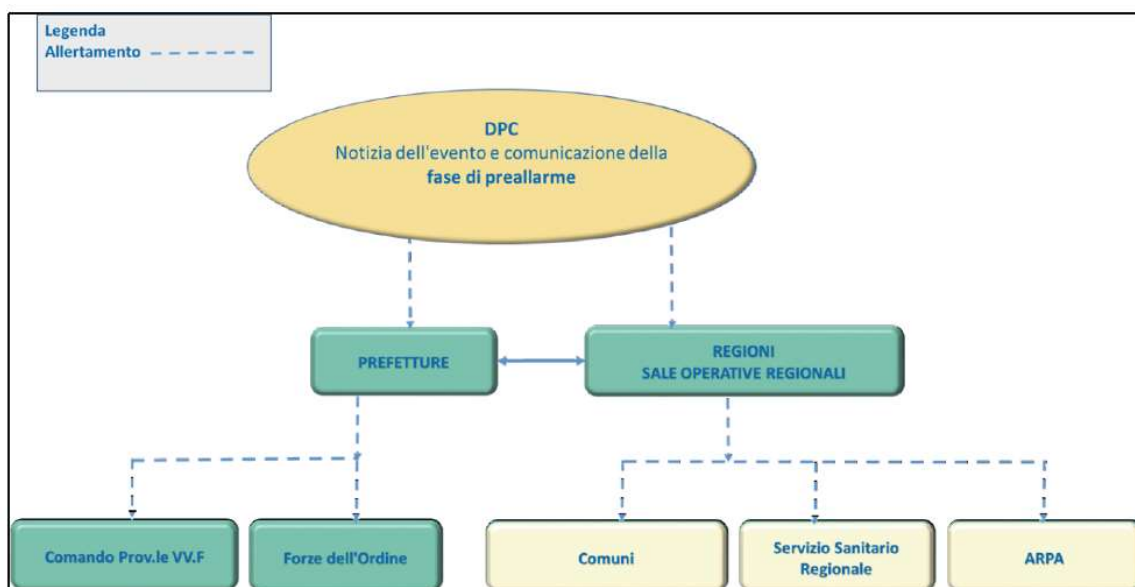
Legenda
Allertamento

DPC
Notizia dell'evento e comunicazione della
fase di preallarme

PREFETTURE

REGIONI
SALE OPERATIVE REGIONALI

Comando Prov.le VV.F

Forze dell'Ordine

Comuni

Servizio Sanitario Regionale

ARPA